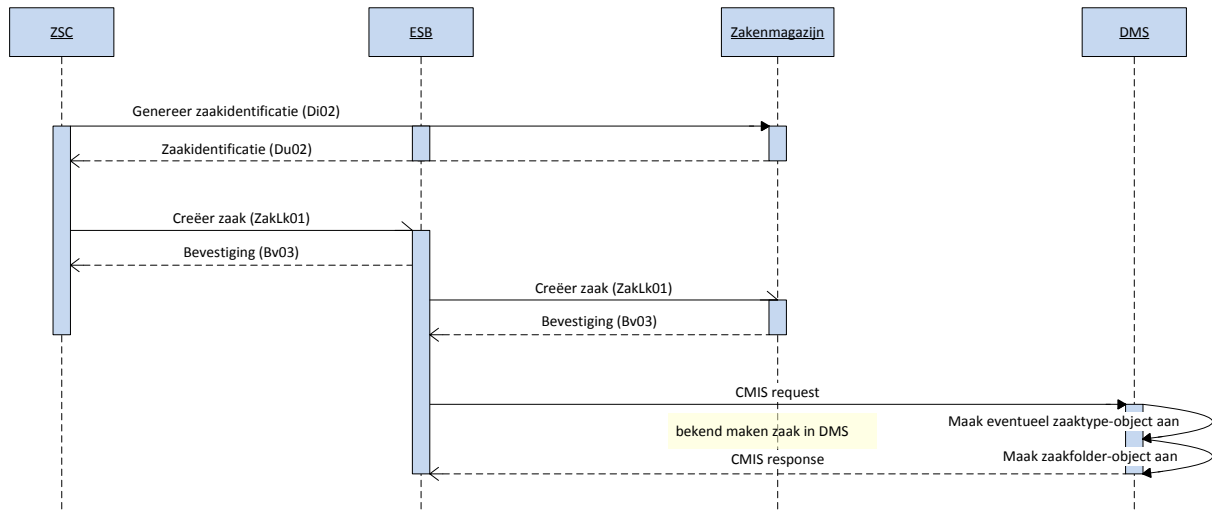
ZSC

ESB

Zakenmagazijn

DMS

Genereer zaakidentificatie (Di02)

Zaakidentificatie (Du02)

Creëer zaak (ZakLk01)

Bevestiging (Bv03)

Creëer zaak (ZakLk01)

Bevestiging (Bv03)

CMIS request

Maak eventueel zaaktype-object aan

bekend maken zaak in DMS

CMIS response

Maak zaakfolder-object aan